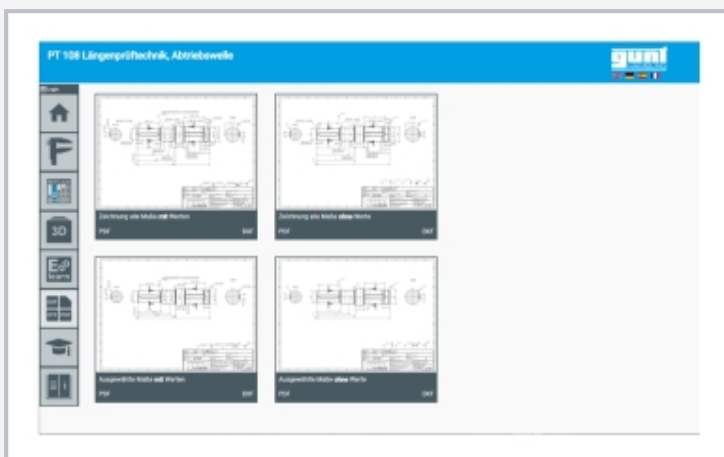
PT 108 Längenprüftechnik, Abtriebswelle

gunt

3D

Zeichnung alle Maße mit Werten
PDF DXF

Zeichnung alle Maße ohne Werte
PDF DXF

Ausgewählte Maße mit Werten
PDF DXF

Ausgewählte Maße ohne Werte
PDF DXF